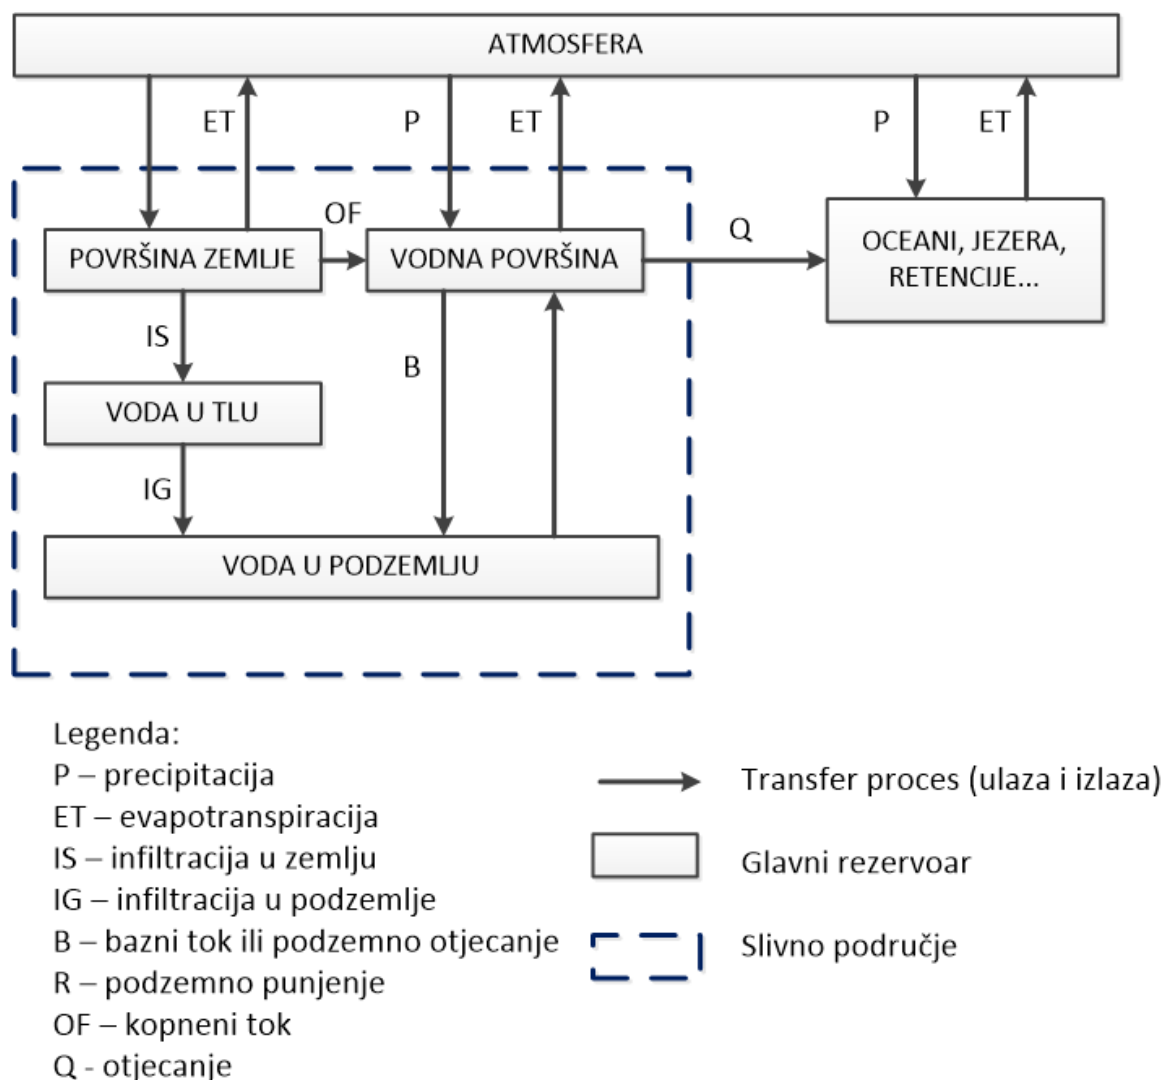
ATMOSFERA

ET

P

ET

P

ET

OF

POVRŠINA ZEMLJE

VODNA POVRŠINA

Q

OCEANI, JEZERA, RETENCIJE...

IS

B

VODA U TLU

IG

VODA U PODZEMLJU

Legenda:
P – precipitacija
ET – evapotranspiracija
IS – infiltracija u zemlju
IG – infiltracija u podzemlje
B – bazni tok ili podzemno otjecanje
R – podzemno punjenje
OF – kopneni tok
Q - otjecanje

Transfer proces (ulaza i izlaza)

Glavni rezervoar

Slivno područje